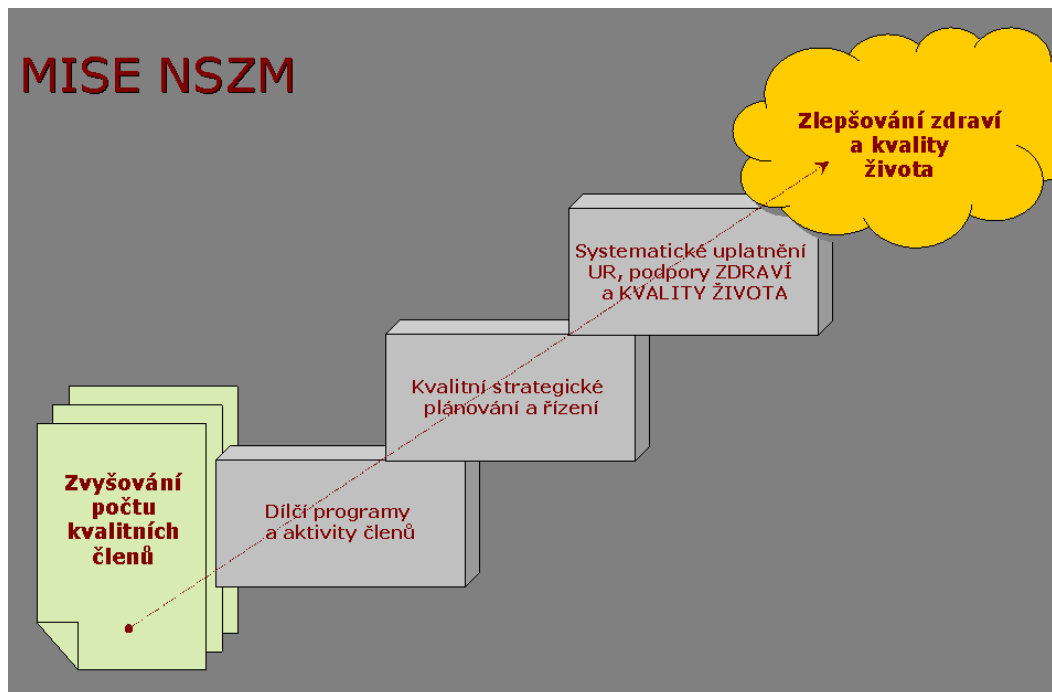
MISE NSZM

Zlepšování zdraví a kvality života

Systematické uplatnění UR, podpory ZDRAVÍ a KVALITY ŽIVOTA

Kvalitní strategické plánování a řízení

Dílčí programy a aktivity členů

Zvyšování počtu kvalitních členů